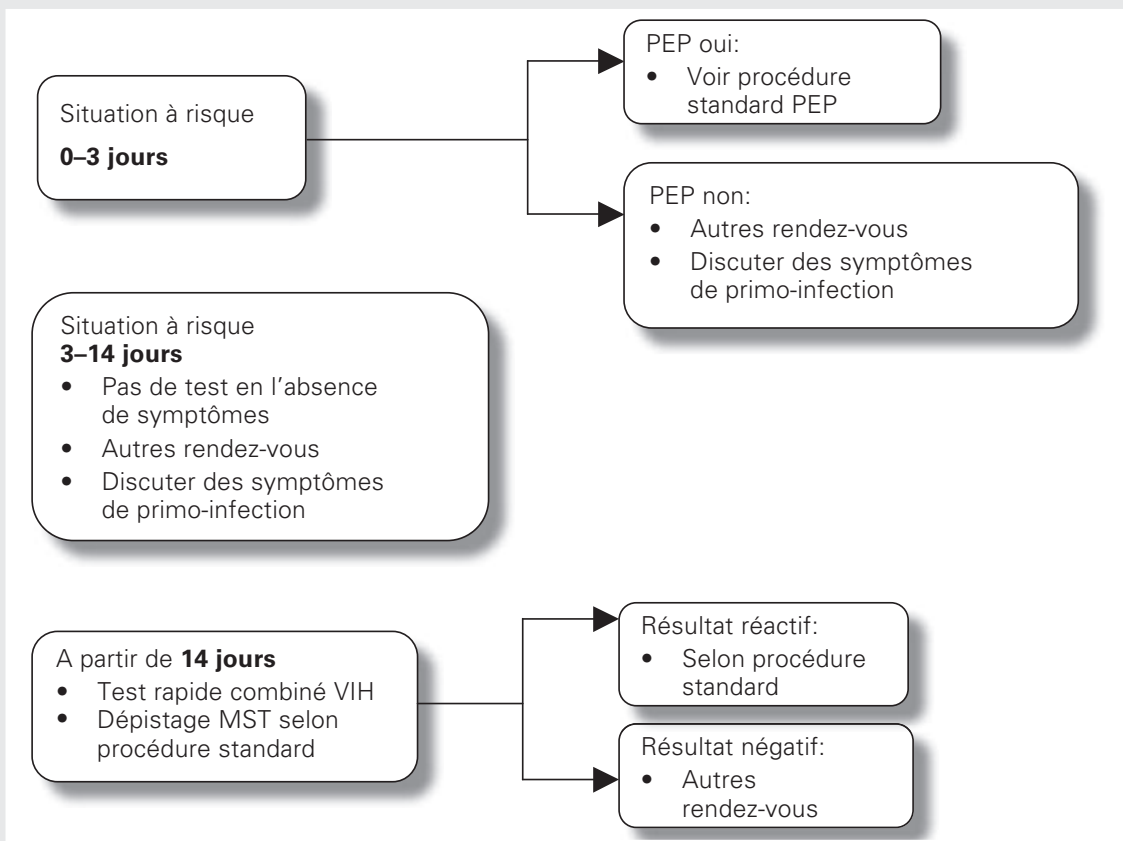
Situation à risque

**0–3 jours**

PEP oui:
- Voir procédure standard PEP

PEP non:
- Autres rendez-vous
- Discuter des symptômes de primo-infection

Situation à risque
**3–14 jours**
- Pas de test en l’absence de symptômes
- Autres rendez-vous
- Discuter des symptômes de primo-infection

A partir de **14 jours**
- Test rapide combiné VIH
- Dépistage MST selon procédure standard

Résultat réactif:
- Selon procédure standard

Résultat négatif:
- Autres rendez-vous